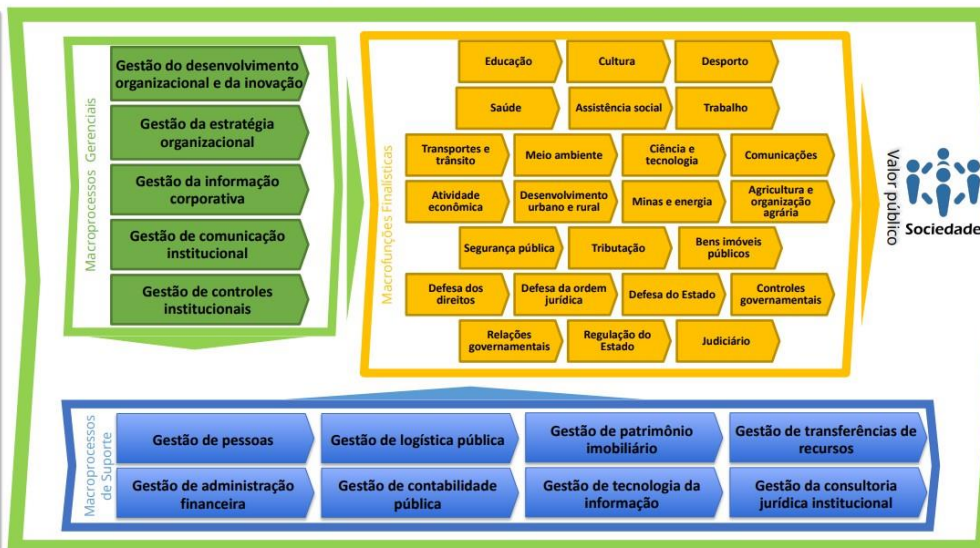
Macroprocessos Gerenciais

Gestão do desenvolvimento organizacional e da inovação

Gestão da estratégia organizacional

Gestão da informação corporativa

Gestão de comunicação institucional

Gestão de controles institucionais

Macrofunções Finalísticas

Educação

Cultura

Desporto

Saúde

Assistência social

Trabalho

Transportes e trânsito

Meio ambiente

Ciência e tecnologia

Comunicações

Atividade econômica

Desenvolvimento urbano e rural

Minas e energia

Agricultura e organização agrária

Segurança pública

Tributação

Bens imóveis públicos

Defesa dos direitos

Defesa da ordem jurídica

Defesa do Estado

Controles governamentais

Relações governamentais

Regulação do Estado

Judiciário

Valor público

Sociedade

Macroprocessos de Suporte

Gestão de pessoas

Gestão de logística pública

Gestão de patrimônio imobiliário

Gestão de transferências de recursos

Gestão de administração financeira

Gestão de contabilidade pública

Gestão de tecnologia da informação

Gestão da consultoria jurídica institucional